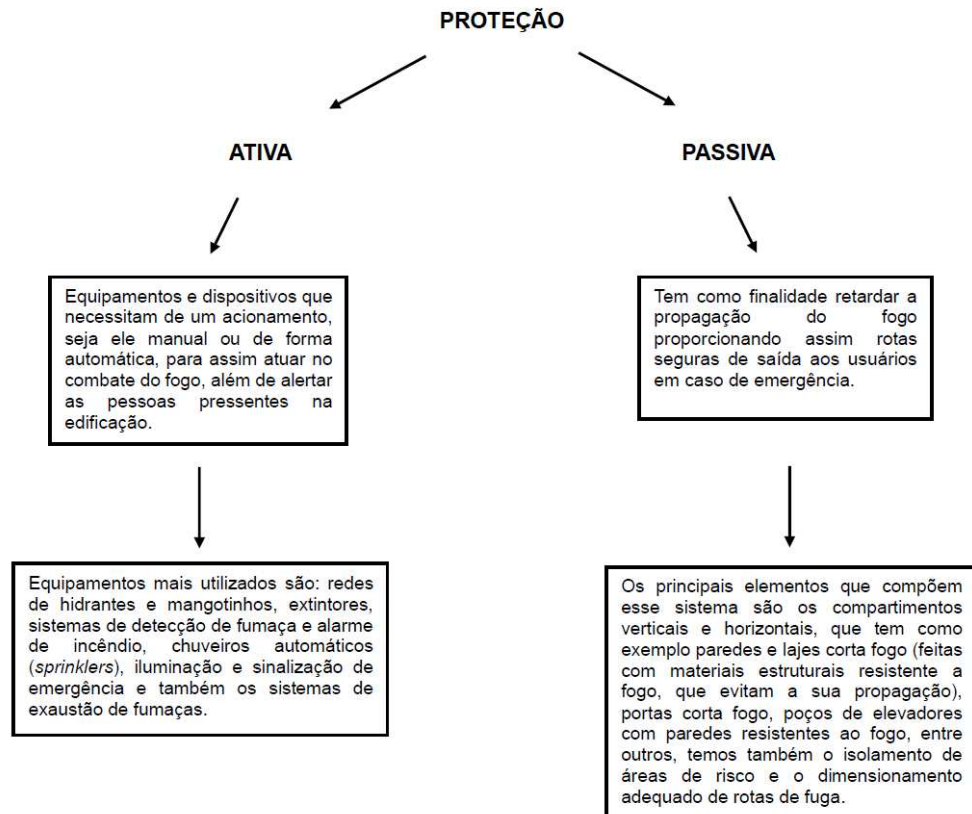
PROTEÇÃO

ATIVA

Equipamentos e dispositivos que necessitam de um acionamento, seja ele manual ou de forma automática, para assim atuar no combate do fogo, além de alertar as pessoas pressentes na edificação.

Equipamentos mais utilizados são: redes de hidrantes e mangotinhos, extintores, sistemas de detecção de fumaça e alarme de incêndio, chuveiros automáticos (sprinklers), iluminação e sinalização de emergência e também os sistemas de exaustão de fumaças.

PASSIVA

Tem como finalidade retardar a propagação do fogo proporcionando assim rotas seguras de saída aos usuários em caso de emergência.

Os principais elementos que compõem esse sistema são os compartimentos verticais e horizontais, que tem como exemplo paredes e lajes corta fogo (feitas com materiais estruturais resistente a fogo, que evitam a sua propagação), portas corta fogo, poços de elevadores com paredes resistentes ao fogo, entre outros, temos também o isolamento de áreas de risco e o dimensionamento adequado de rotas de fuga.